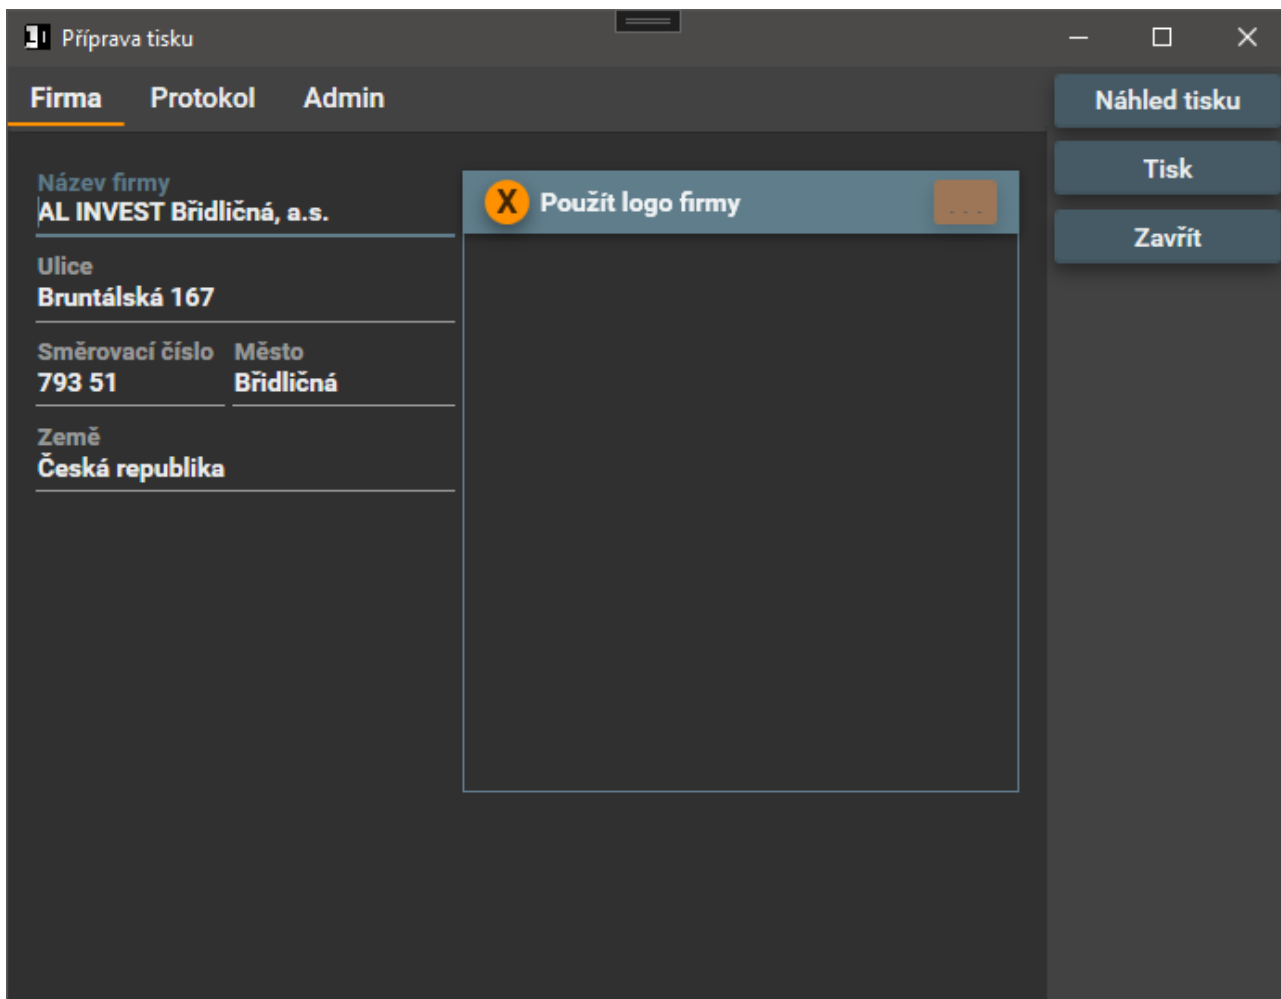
Příprava tisku

Firma Protokol Admin

Náhled tisku

Tisk

Zavřít

Název firmy
AL INVEST Břidličná, a.s.

Ulice
Bruntálská 167

Směrovací číslo
793 51

Město
Břidličná

Země
Česká republika

X Použít logo firmy

...